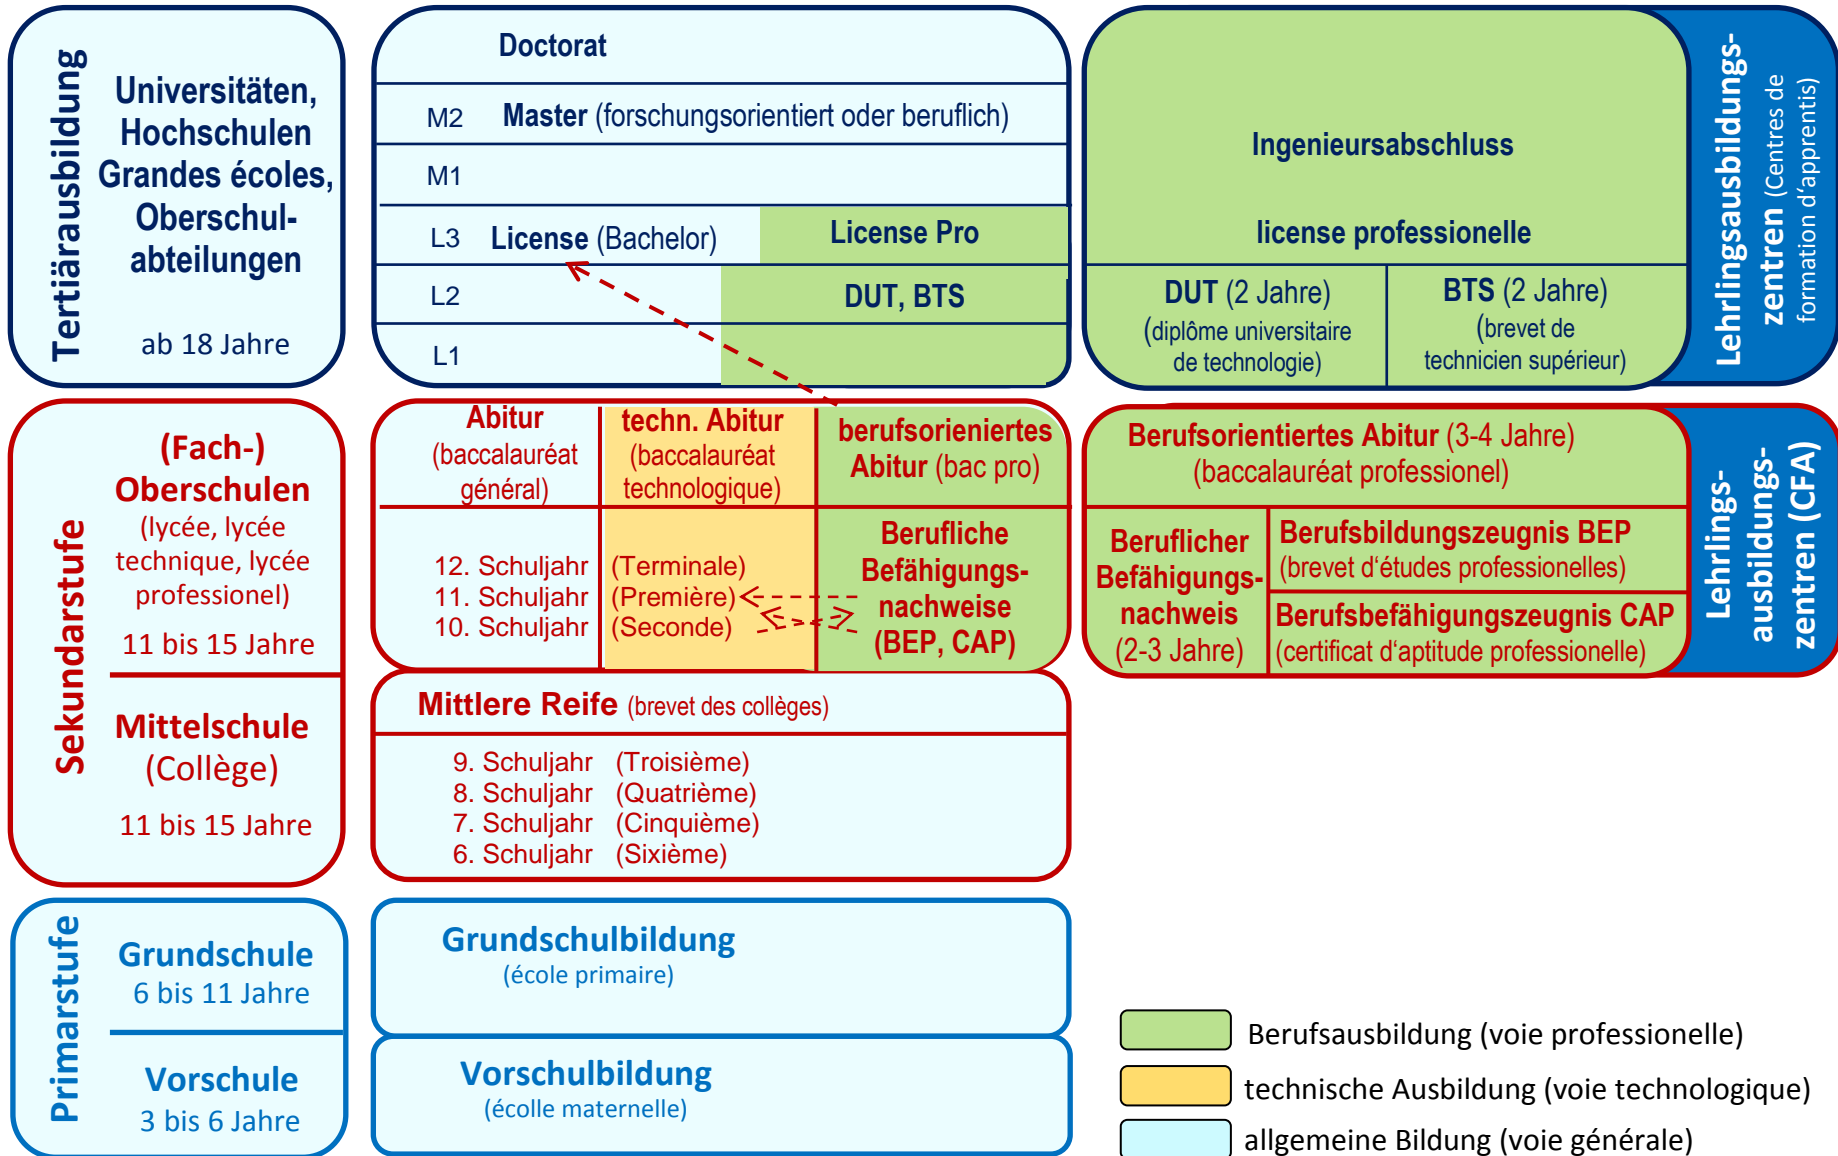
Tertiärausbildung

Universitäten, Hochschulen Grandes écoles, Oberschulabteilungen

ab 18 Jahre

Doctorat

M2 Master (forschungsorientiert oder beruflich)

M1

L3 License (Bachelor)

License Pro

L2

DUT, BTS

L1

Ingenieursabschluss

license professionelle

DUT (2 Jahre) (diplôme universitaire de technologie)

BTS (2 Jahre) (brevet de technicien supérieur)

Lehrlingsausbildungszentren (Centres de formation d'apprentis)

Sekundarstufe

(Fach-) Oberschulen (lycée, lycée technique, lycée professionel)

11 bis 15 Jahre

Abitur (baccalauréat général)

techn. Abitur (baccalauréat technologique)

berufsorientiertes Abitur (bac pro)

12. Schuljahr
11. Schuljahr
10. Schuljahr

(Terminale)
(Première)
(Seconde)

Berufliche Befähigungsnachweise (BEP, CAP)

Berufsorientiertes Abitur (3-4 Jahre) (baccalauréat professionel)

Beruflicher Befähigungsnachweis (2-3 Jahre)

Berufsbildungszeugnis BEP (brevet d'études professionelles)

Berufsbefähigungszeugnis CAP (certificat d'aptitude professionelle)

Lehrlingsausbildungszentren (CFA)

Mittelschule (Collège)

11 bis 15 Jahre

Mittlere Reife (brevet des collèges)

9. Schuljahr (Troisième)
8. Schuljahr (Quatrième)
7. Schuljahr (Cinquième)
6. Schuljahr (Sixième)

Primarstufe

Grundschule 6 bis 11 Jahre

Vorschule 3 bis 6 Jahre

Grundschulbildung (école primaire)

Vorschulbildung (écolle maternelle)

Berufsausbildung (voie professionelle)

technische Ausbildung (voie technologique)

allgemeine Bildung (voie générale)